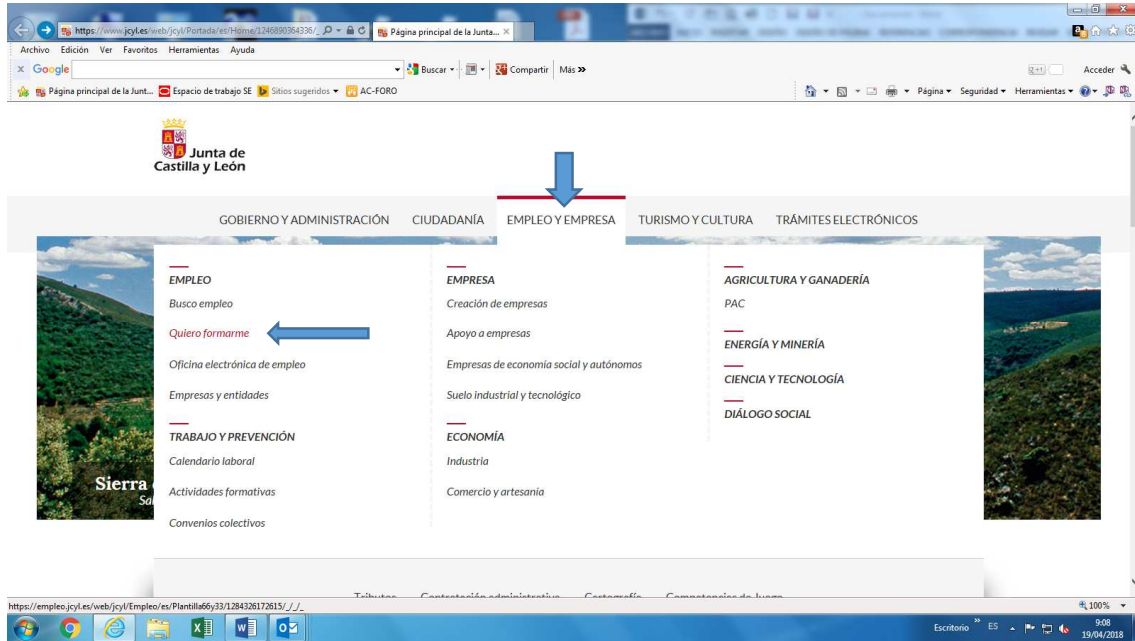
https://www.jcyl.es/web/jcyl/Portada/es/Home/1246890364336/_ Página principal de la Junta... ×

Archivo Edición Ver Favoritos Herramientas Ayuda

× Google Buscar Compartir Más »

Acceder

Página principal de la Junt... Espacio de trabajo SE Sitios sugeridos AC-FORO

Página Seguridad Herramientas

Junta de Castilla y León

GOBIERNO Y ADMINISTRACIÓN CIUDADANÍA EMPLEO Y EMPRESA TURISMO Y CULTURA TRÁMITES ELECTRÓNICOS

EMPLEO
Busco empleo
Quiero formarme
Oficina electrónica de empleo
Empresas y entidades

TRABAJO Y PREVENCIÓN
Calendario laboral
Actividades formativas
Convenios colectivos

EMPRESA
Creación de empresas
Apoyo a empresas
Empresas de economía social y autónomos
Suelo industrial y tecnológico

ECONOMÍA
Industria
Comercio y artesanía

AGRICULTURA Y GANADERÍA
PAC

ENERGÍA Y MINERÍA

CIENCIA Y TECNOLOGÍA

DIÁLOGO SOCIAL

Sierra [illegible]
Sa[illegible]

https://empleo.jcyl.es/web/jcyl/Empleo/es/Plantilla66y33/1284326172615/_/_/_

100%

Escritorio ES 9:08 19/04/2018